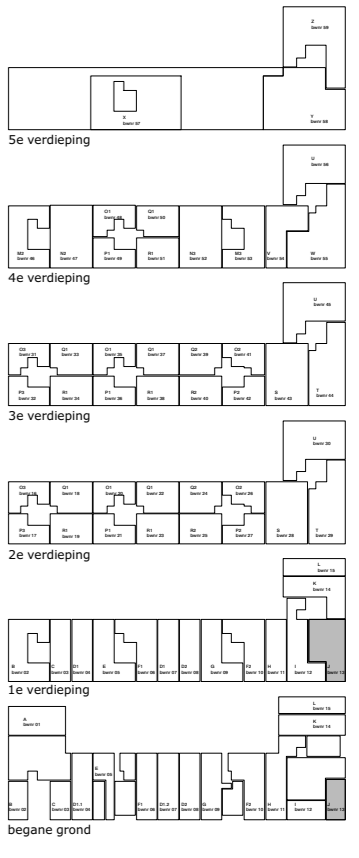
Z
Bwnr 59

X
Bwnr 57

Y
Bwnr 58

5e verdieping

U
Bwnr 56

O1
Bwnr 48

Q1
Bwnr 50

M2
Bwnr 46

N2
Bwnr 47

P1
Bwnr 49

R1
Bwnr 51

N3
Bwnr 52

M3
Bwnr 53

V
Bwnr 54

W
Bwnr 55

4e verdieping

U
Bwnr 45

O2
Bwnr 31

Q1
Bwnr 33

O1
Bwnr 35

Q1
Bwnr 37

Q2
Bwnr 39

O2
Bwnr 41

P2
Bwnr 32

R1
Bwnr 34

P1
Bwnr 36

R1
Bwnr 38

R2
Bwnr 40

P2
Bwnr 42

S
Bwnr 43

T
Bwnr 44

3e verdieping

U
Bwnr 30

O2
Bwnr 16

Q1
Bwnr 18

O1
Bwnr 20

Q1
Bwnr 22

Q2
Bwnr 24

O2
Bwnr 26

P2
Bwnr 17

R1
Bwnr 19

P1
Bwnr 21

R1
Bwnr 23

R2
Bwnr 25

P2
Bwnr 27

S
Bwnr 28

T
Bwnr 29

2e verdieping

L
Bwnr 15

K
Bwnr 14

B
Bwnr 02

C
Bwnr 03

D1
Bwnr 04

E
Bwnr 05

F1
Bwnr 06

D1
Bwnr 07

D3
Bwnr 08

G
Bwnr 09

F2
Bwnr 10

H
Bwnr 11

I
Bwnr 12

J
Bwnr 13

1e verdieping

L
Bwnr 15

K
Bwnr 14

A
Bwnr 01

E
Bwnr 05

B
Bwnr 02

C
Bwnr 03

D1.1
Bwnr 04

F1
Bwnr 06

D1.2
Bwnr 07

D3
Bwnr 08

G
Bwnr 09

F2
Bwnr 10

H
Bwnr 11

I
Bwnr 12

J
Bwnr 13

begane grond